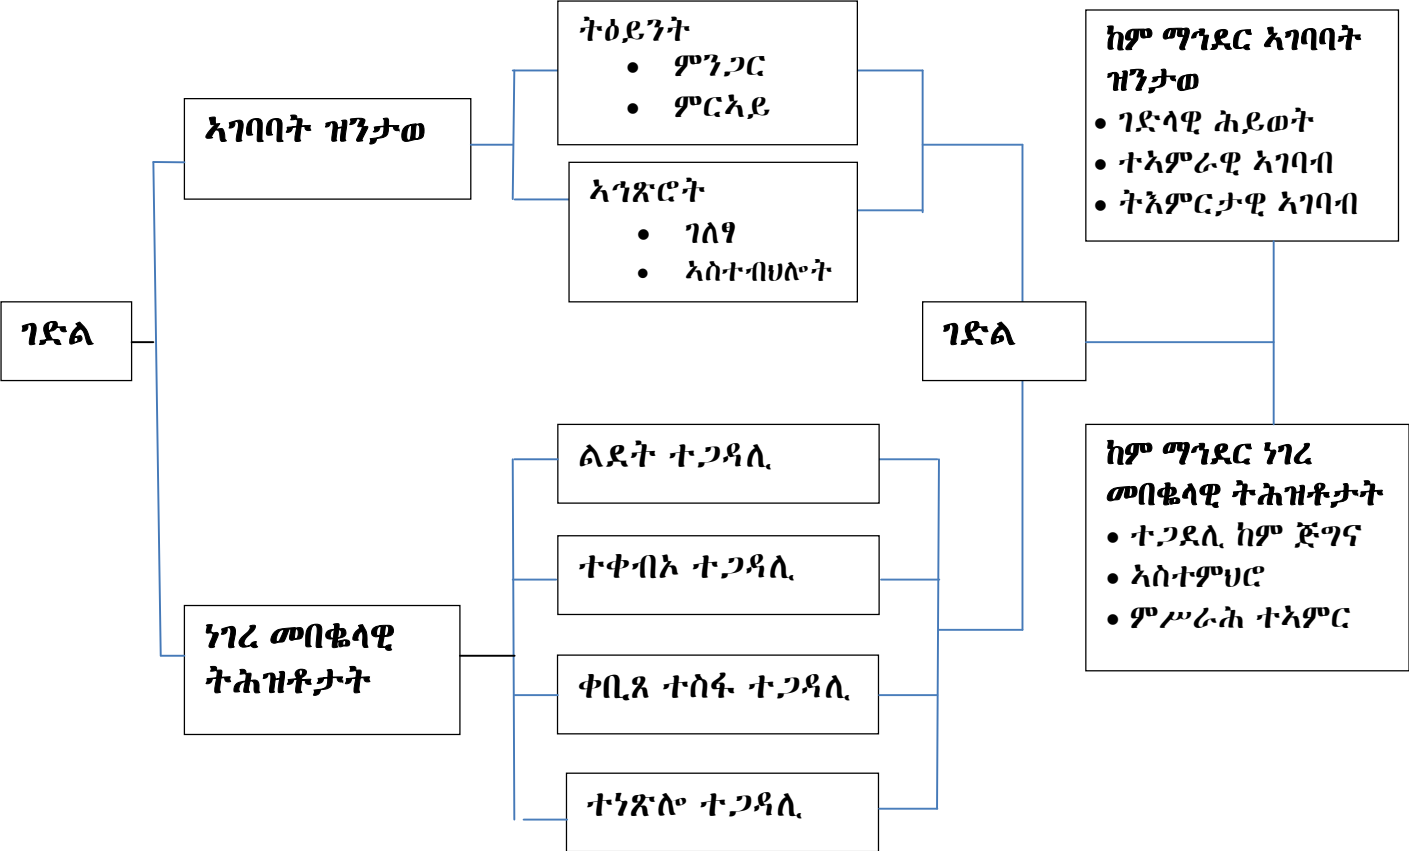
ገድል

ኣገባባት ዝንታው

ትዕይንት
- ምንጋር
- ምርኣይ

ኣጎጽሮት
- ገለፃ
- ኣስተብህሎት

ነገረ መበቈላዊ ትሕዝቶታት

ልደት ተጋዳሊ

ተቀብኦ ተጋዳሊ

ቀቢጸ ተስፋ ተጋዳሊ

ተነጽሎ ተጋዳሊ

ገድል

ከም ማኅደር ኣገባባት ዝንታው
- ገድላዊ ሕይወት
- ተኣምራዊ ኣገባብ
- ትእምርታዊ ኣገባብ

ከም ማኅደር ነገረ መበቈላዊ ትሕዝቶታት
- ተጋደሊ ከም ጅግና
- ኣስተምህሮ
- ምሥራሕ ተኣምር